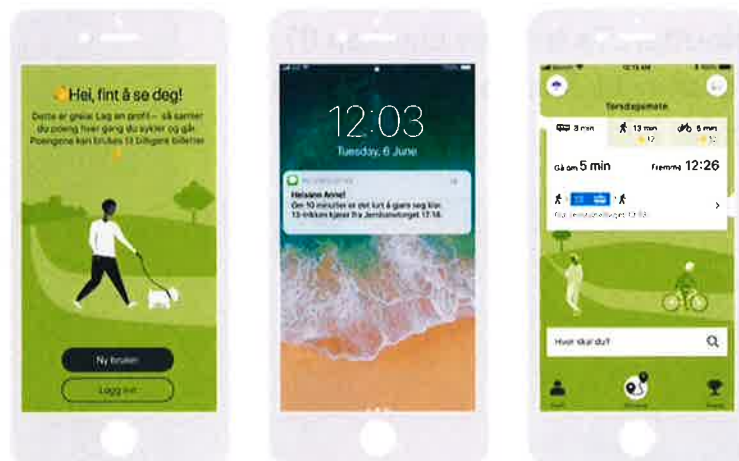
Hei, fint å se deg!

Dette er gøial. Lag en profil – så samler du poeng hver gang du sykler og går. Poengene kan brukes til billigere billetter

Ny bruker

Logg inn

12:03

Tuesday, 6 June

Heisann Anne!
Om 10 minutter er det lurt å gjøre seg klar. 13-trikken kjører fra Jernbanetorget 17:18.

Torshovparken

3 min

13 min

6 min

Gå om 5 min

Fremme 12:26

Hvor skal du?